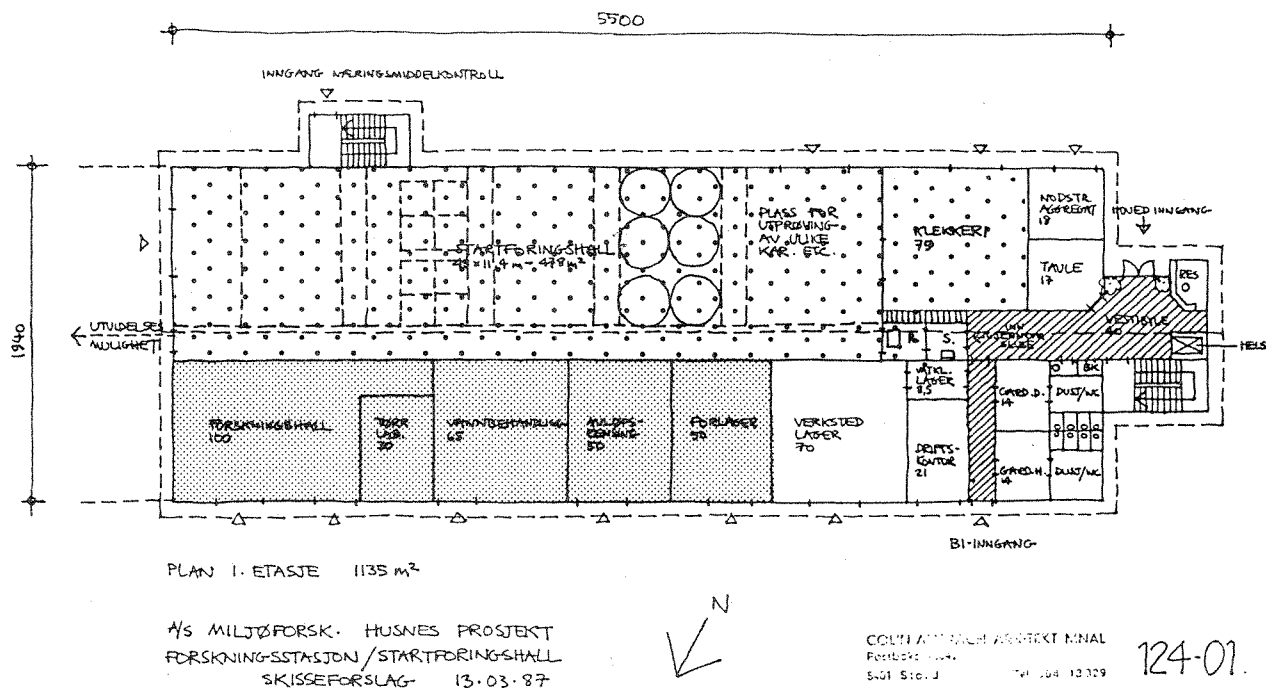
5500

INNGANG NÆRINGSMIDDELKONTROLL

1940

STARTFORINGSHALL
42 × 11,4 m = 478 m²

PLASS FOR UTPRØVING AV ULIKE KAR. ETC.

KLEKKERI
79

NODSTR. AGGREGAT
17

HOVED INNGANG

TAVLE
17

RES
0

VESTIBYLE
40

HEIS

UTVIDELSES MULIGHET

R.

S.

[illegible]

KJEMIKAL. LAGER
8,5

GARD. D.
14

DUSJ/WC

GARD. H.
14

DUSJ/WC

DRIFTS-KONTOR
21

FORSKNINGSHALL
100

TØRR LAB.
20

VANNBEHANDLING
65

AVLØPS-RENSING
50

FORLAGER
50

VERKSTED LAGER
70

BI-INNGANG

PLAN 1. ETASJE 1135 m²

A/S MILJØFORSK. HUSNES PROSJEKT
FORSKNINGSSTASJON / STARTFORINGSHALL
SKISSEFORSLAG 13.03.87

N

COLLIN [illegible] ARKITEKT MNAL
Postboks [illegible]
5401 Stord Tel. 054 13329

124-01